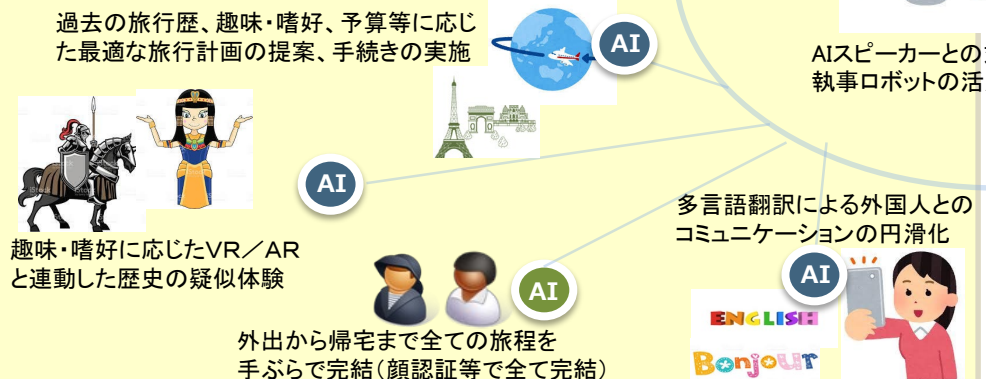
過去の旅行歴、趣味・嗜好、予算等に応じた最適な旅行計画の提案、手続きの実施

AI

AIスピーカーとの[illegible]
執事ロボットの活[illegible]

AI

趣味・嗜好に応じたVR／ARと連動した歴史の疑似体験

多言語翻訳による外国人とのコミュニケーションの円滑化

AI

AI

外出から帰宅まで全ての旅程を手ぶらで完結（顔認証等で全て完結）

ENGLISH
Bonjour